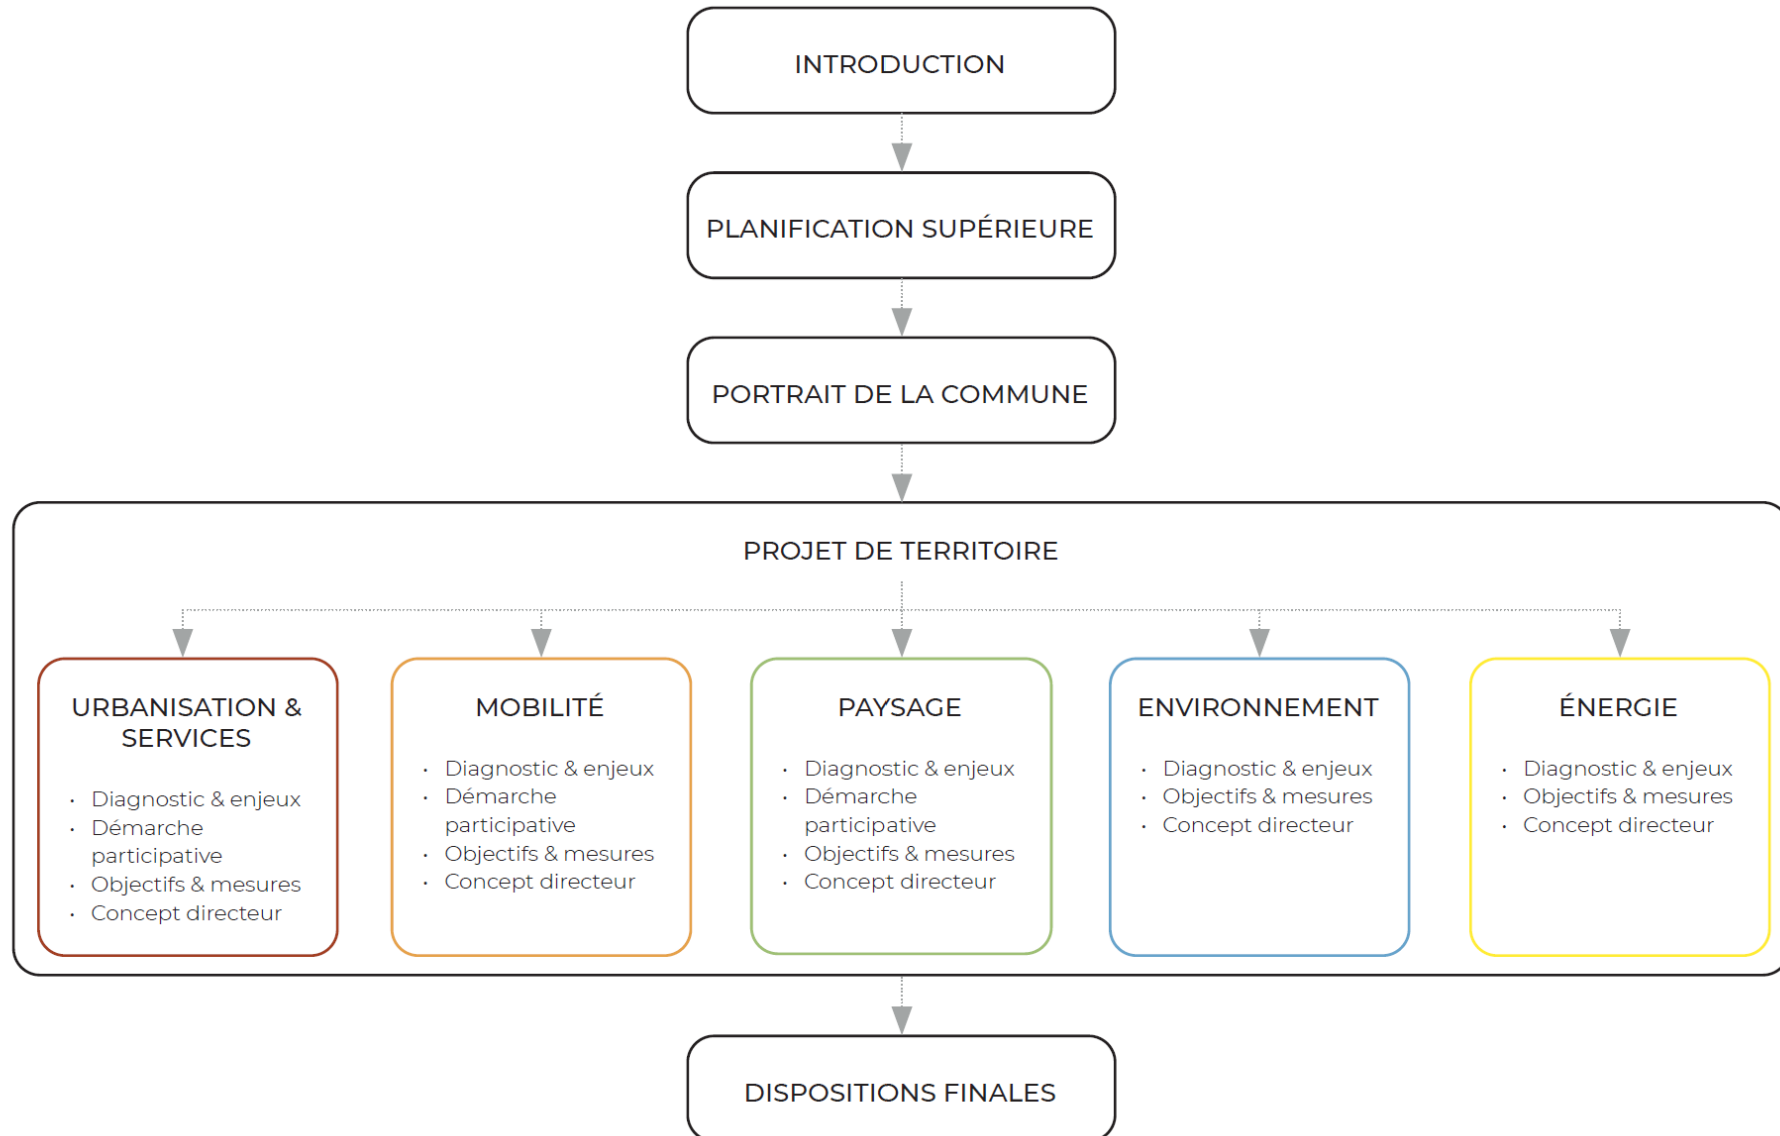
INTRODUCTION

PLANIFICATION SUPÉRIEURE

PORTRAIT DE LA COMMUNE

PROJET DE TERRITOIRE

URBANISATION & SERVICES

- Diagnostic & enjeux
- Démarche participative
- Objectifs & mesures
- Concept directeur

MOBILITÉ

- Diagnostic & enjeux
- Démarche participative
- Objectifs & mesures
- Concept directeur

PAYSAGE

- Diagnostic & enjeux
- Démarche participative
- Objectifs & mesures
- Concept directeur

ENVIRONNEMENT

- Diagnostic & enjeux
- Objectifs & mesures
- Concept directeur

ÉNERGIE

- Diagnostic & enjeux
- Objectifs & mesures
- Concept directeur

DISPOSITIONS FINALES